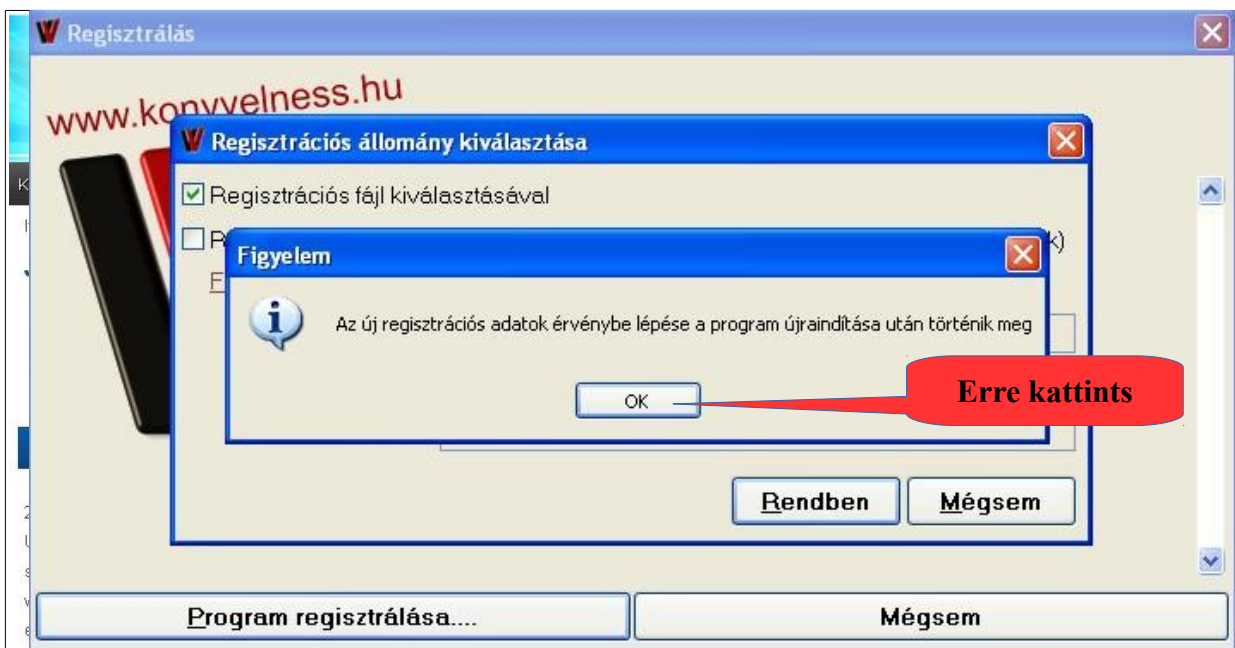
Regisztrálás

www.konyvelness.hu

Regisztrációs állomány kiválasztása

Regisztrációs fájl kiválasztásával

R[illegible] k)

F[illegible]

Figyelem

Az új regisztrációs adatok érvénybe lépése a program újraindítása után történik meg

OK

Erre kattints

Rendben

Mégsem

Program regisztrálása....

Mégsem